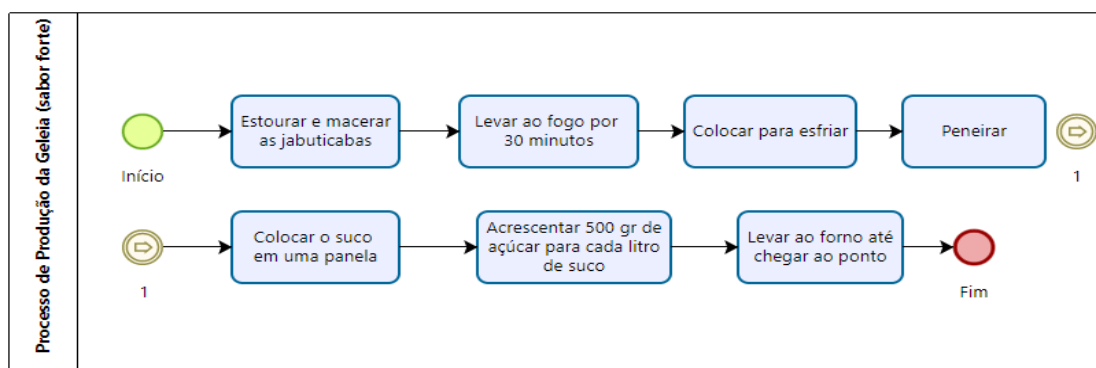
Processo de Produção da Geleia (sabor forte)

Início

Estourar e macerar as jabuticabas

Levar ao fogo por 30 minutos

Colocar para esfriar

Peneirar

1

1

Colocar o suco em uma panela

Acrescentar 500 gr de açúcar para cada litro de suco

Levar ao forno até chegar ao ponto

Fim